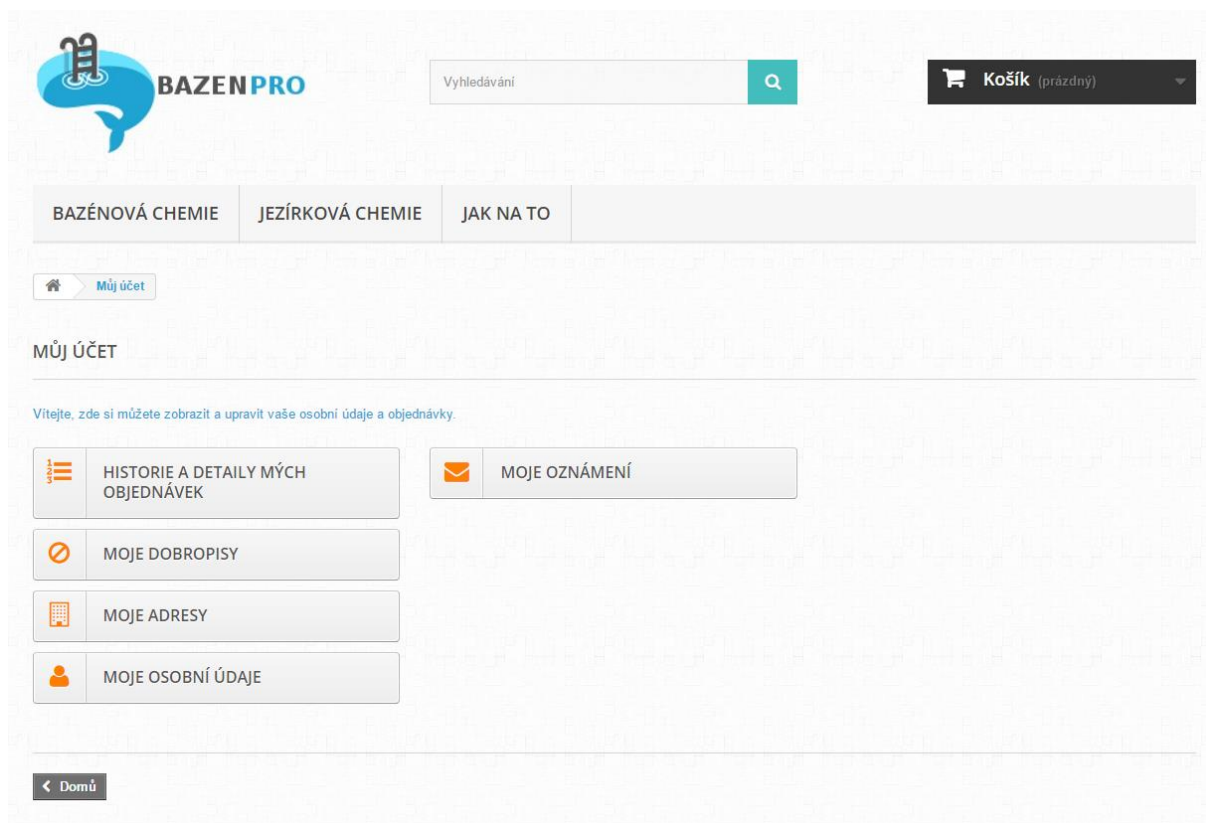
BAZENPRO

Vyhledávání

Košík (prázdný)

BAZÉNOVÁ CHEMIE | JEZÍRKOVÁ CHEMIE | JAK NA TO

Můj účet

MŮJ ÚČET

Vítejte, zde si můžete zobrazit a upravit vaše osobní údaje a objednávky.

HISTORIE A DETAILY MÝCH OBJEDNÁVEK

MOJE OZNÁMENÍ

MOJE DOBROPISY

MOJE ADRESY

MOJE OSOBNÍ ÚDAJE

Domů